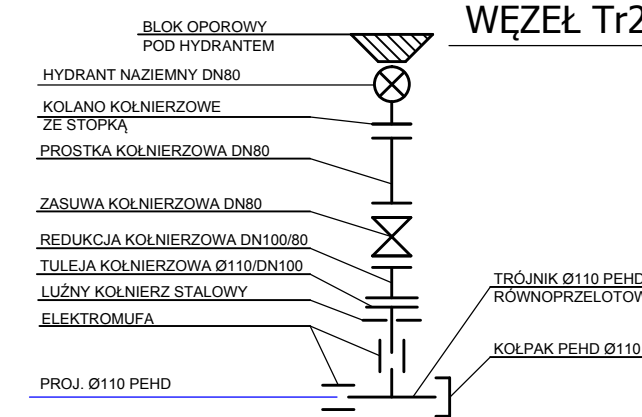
WĘZEŁ Tr2

BLOK OPOROWY POD HYDRANTEM

HYDRANT NAZIEMNY DN80

KOLANO KOŁNIERZOWE ZE STOPKĄ

PROSTKA KOŁNIERZOWA DN80

ZASUWA KOŁNIERZOWA DN80

REDUKCJA KOŁNIERZOWA DN100/80

TULEJA KOŁNIERZOWA Ø110/DN100

LUŹNY KOŁNIERZ STALOWY

ELEKTROMUFA

PROJ. Ø110 PEHD

TRÓJNIK Ø110 PEHD RÓWNOPRZELOTOW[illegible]

KOŁPAK PEHD Ø110